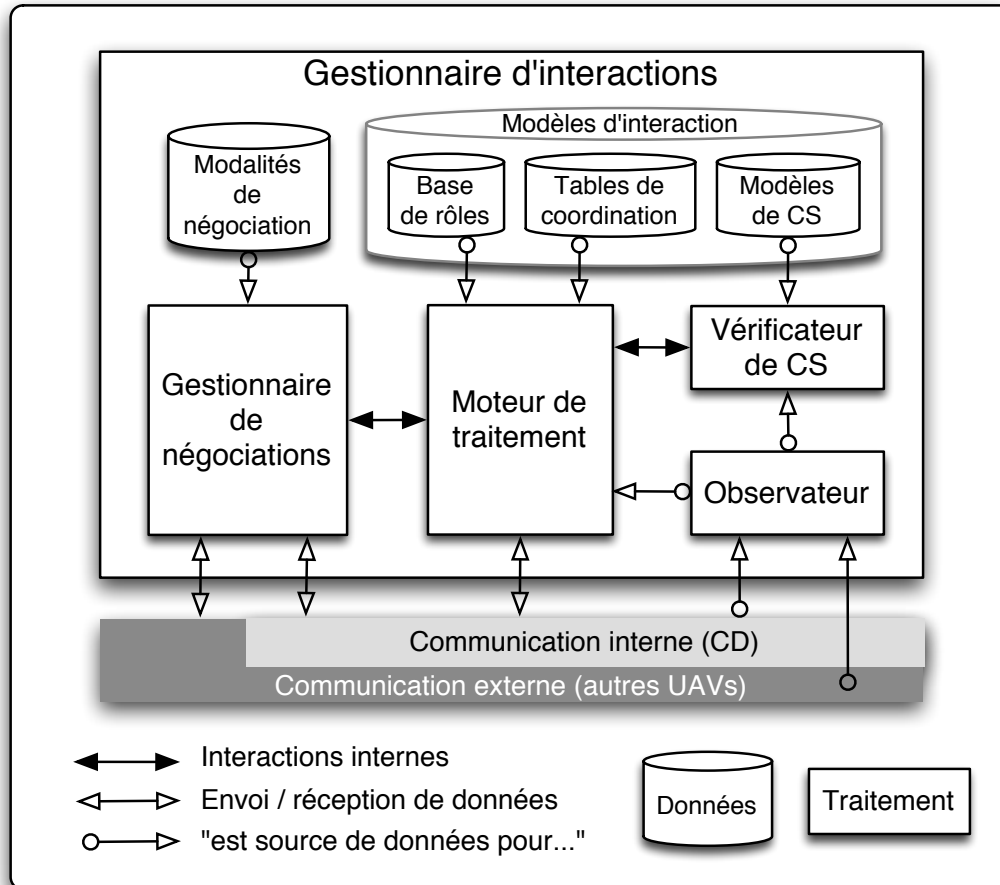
Gestionnaire d'interactions

Modalités de négociation

Modèles d'interaction

Base de rôles

Tables de coordination

Modèles de CS

Gestionnaire de négociations

Moteur de traitement

Vérificateur de CS

Observateur

Communication interne (CD)

Communication externe (autres UAVs)

Interactions internes

Envoi / réception de données

"est source de données pour..."

Données

Traitement